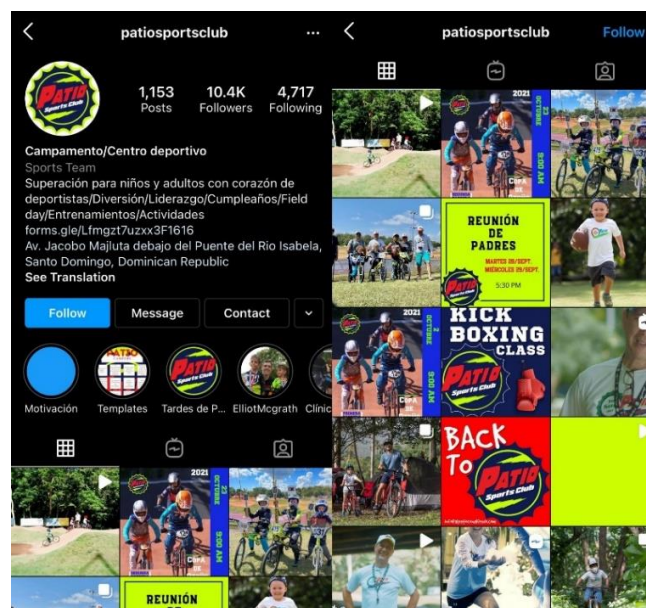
patiosportsclub

1,153 Posts
10.4K Followers
4,717 Following

Campamento/Centro deportivo
Sports Team
Superación para niños y adultos con corazón de deportistas/Diversión/Liderazgo/Cumpleaños/Field day/Entrenamientos/Actividades
forms.gle/Lfmgzt7uzxx3F1616
Av. Jacobo Majluta debajo del Puente del Rio Isabela, Santo Domingo, Dominican Republic
See Translation

Follow
Message
Contact

Motivación
Templates
Tardes de P...
ElliotMcgrath
Clíni

PATIO Sports Club
2021
27 OCTUBRE
9:00 AM

REUNIÓN

patiosportsclub
Follow

PATIO Sports Club
2021
27 OCTUBRE
9:00 AM

REUNIÓN DE PADRES
MARTES 28/SEPT.
MIÉRCOLES 29/SEPT.
5:30 PM
PATIO Sports Club

PATIO Sports Club
2021
2 OCTUBRE
9:00 AM

KICK BOXING CLASS
PATIO Sports Club

BACK TO
PATIO Sports Club